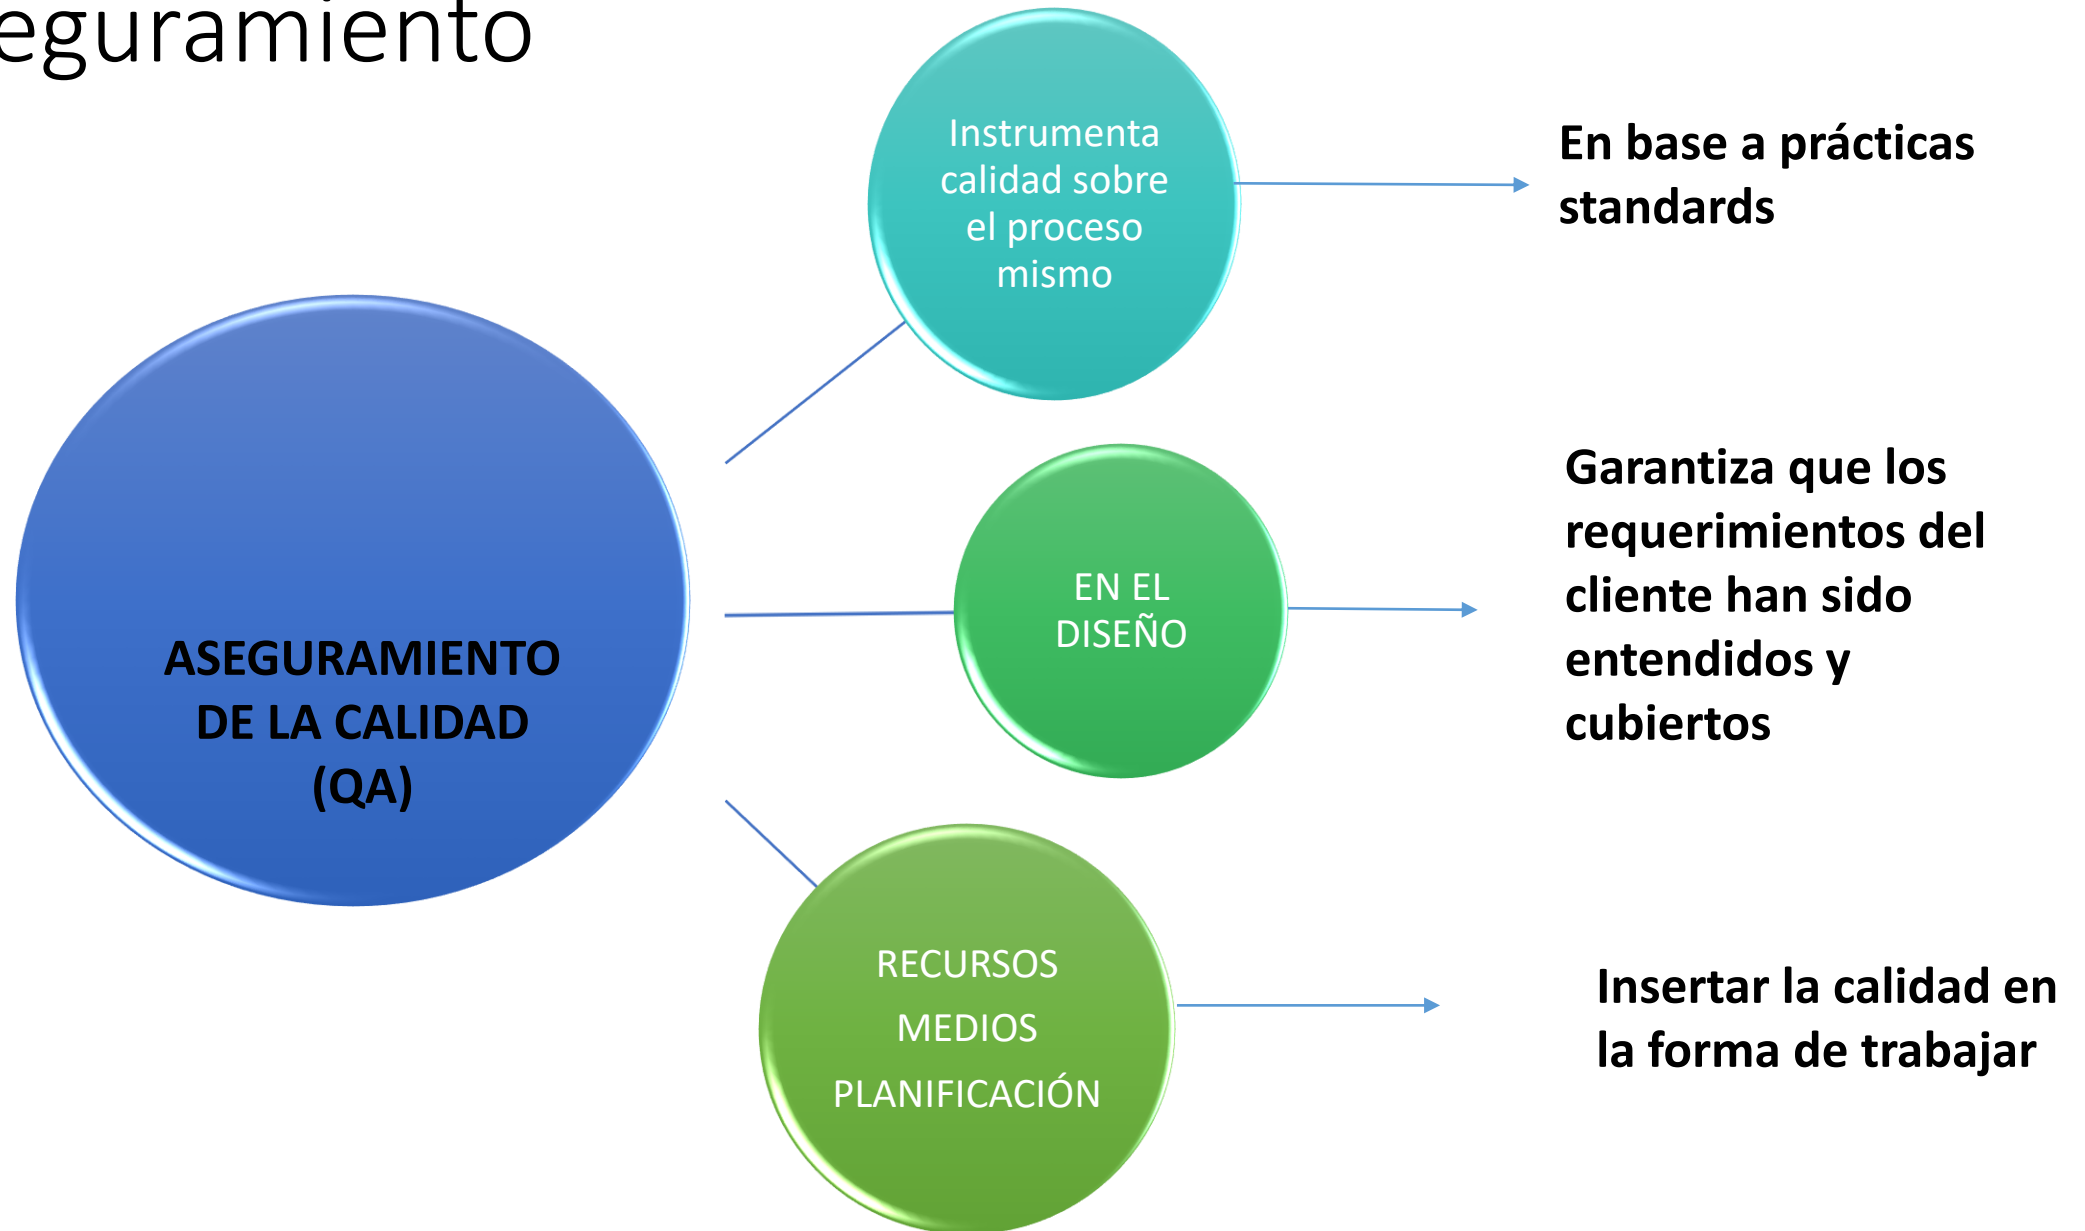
eguramiento

ASEGURAMIENTO DE LA CALIDAD (QA)

Instrumenta calidad sobre el proceso mismo

En base a prácticas standards

EN EL DISEÑO

Garantiza que los requerimientos del cliente han sido entendidos y cubiertos

RECURSOS
MEDIOS
PLANIFICACIÓN

Insertar la calidad en la forma de trabajar